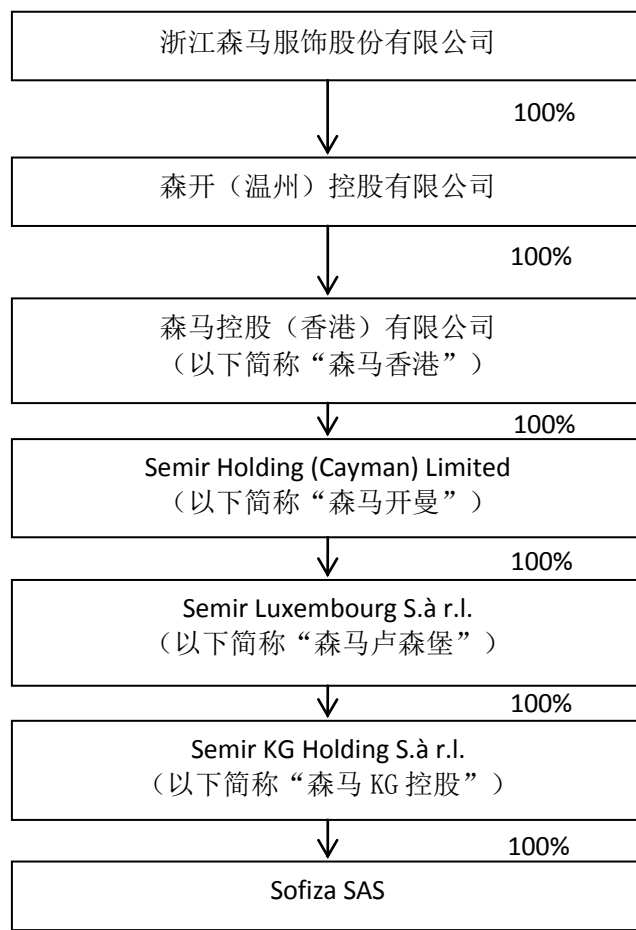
浙江森马服饰股份有限公司

100%

森开（温州）控股有限公司

100%

森马控股（香港）有限公司
（以下简称“森马香港”）

100%

Semir Holding (Cayman) Limited
（以下简称“森马开曼”）

100%

Semir Luxembourg S.à r.l.
（以下简称“森马卢森堡”）

100%

Semir KG Holding S.à r.l.
（以下简称“森马 KG 控股”）

100%

Sofiza SAS